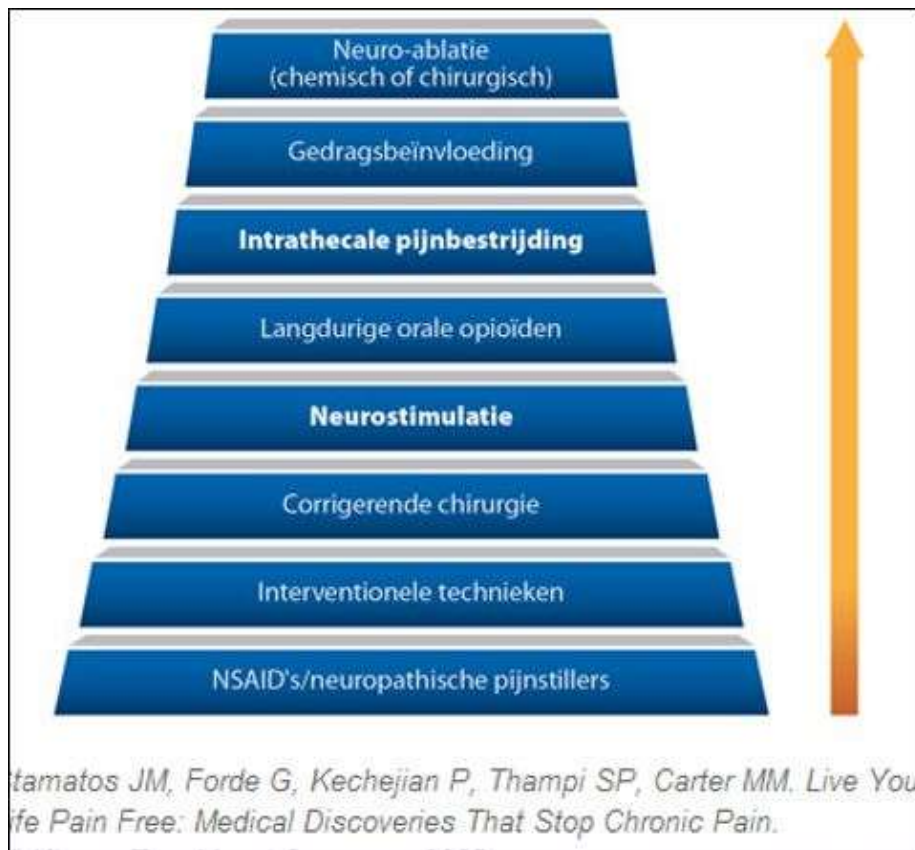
Neuro-ablatie
(chemisch of chirurgisch)

Gedragsbeïnvloeding

**Intrathecale pijnbestrijding**

Langdurige orale opioïden

**Neurostimulatie**

Corrigerende chirurgie

Interventionele technieken

NSAID's/neuropathische pijnstillers

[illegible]tamatos JM, Forde G, Kechejian P, Thampi SP, Carter MM. Live You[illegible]
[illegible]ife Pain Free: Medical Discoveries That Stop Chronic Pain.
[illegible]